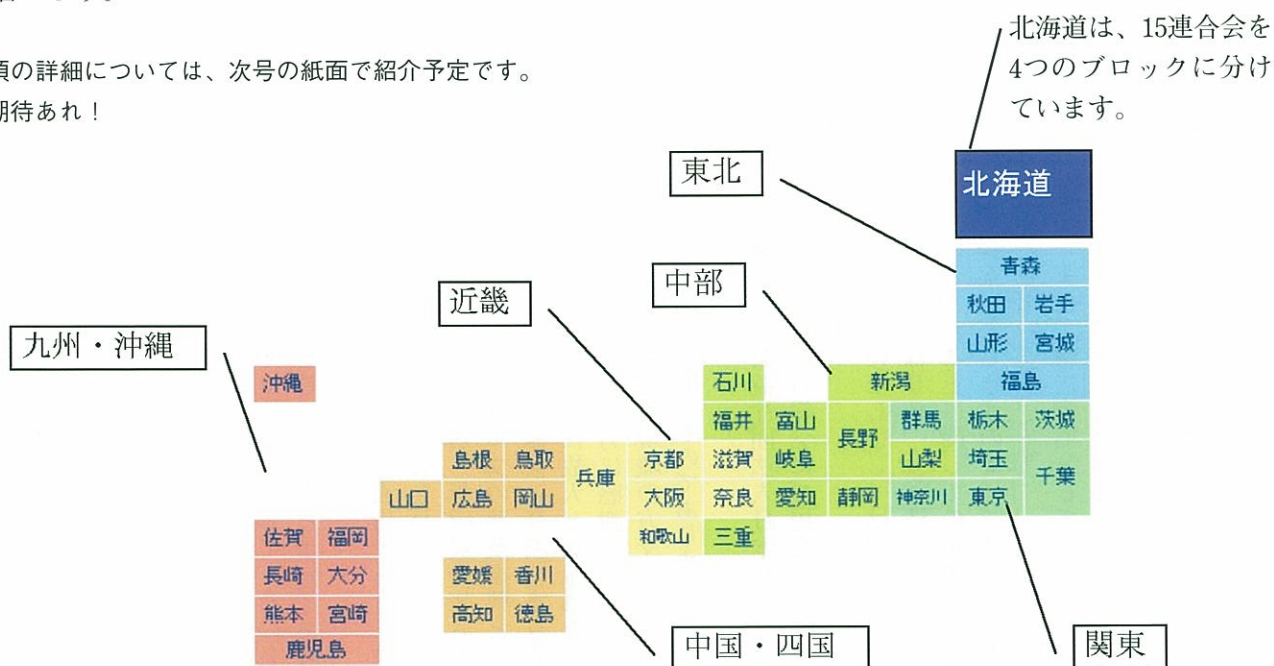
頃の詳細については、次号の紙面で紹介予定です。
期待あれ！

北海道は、15連合会を4つのブロックに分けています。

北海道

東北

中部

近畿

九州・沖縄

青森
秋田 岩手
山形 宮城
福島

石川
福井 富山
新潟
長野
群馬
栃木 茨城
滋賀 岐阜
山梨
埼玉
千葉
奈良 愛知 静岡 神奈川 東京
三重

沖縄

島根 鳥取
兵庫
京都
大阪
和歌山
山口 広島 岡山

佐賀 福岡
長崎 大分
熊本 宮崎
鹿児島

愛媛 香川
高知 徳島

中国・四国

関東